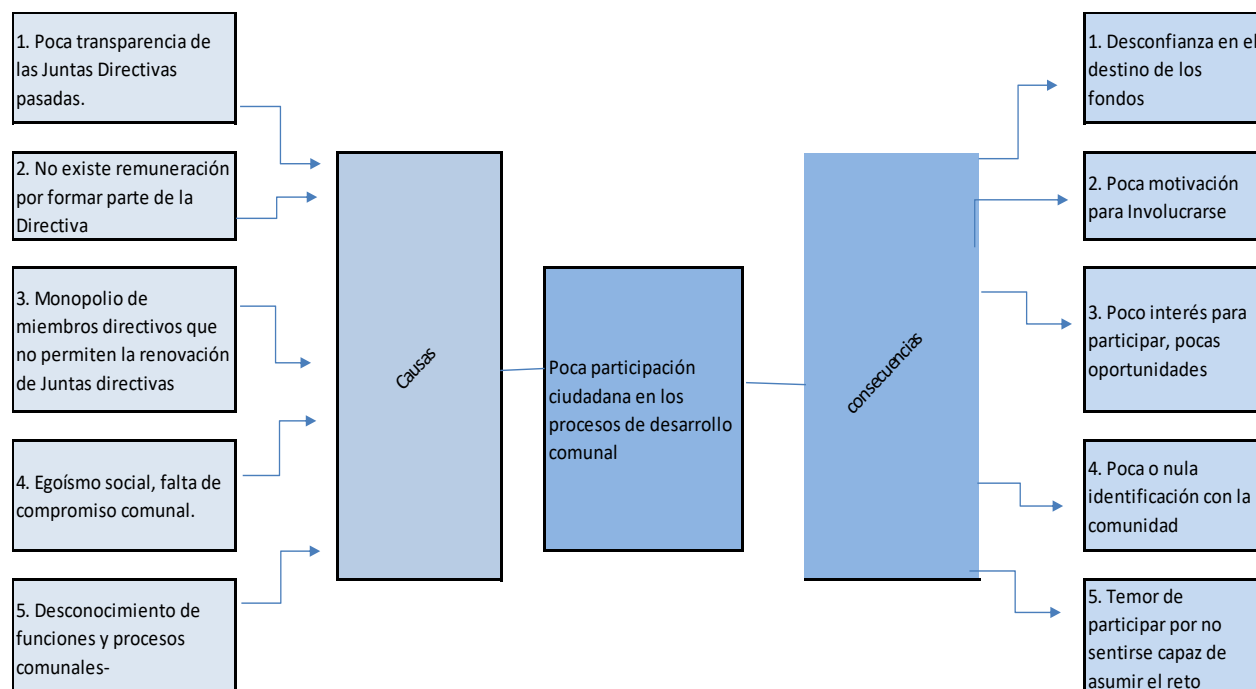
1. Poca transparencia de las Juntas Directivas pasadas.

2. No existe remuneración por formar parte de la Directiva

3. Monopolio de miembros directivos que no permiten la renovación de Juntas directivas

4. Egoísmo social, falta de compromiso comunal.

5. Desconocimiento de funciones y procesos comunales-

Causas

Poca participación ciudadana en los procesos de desarrollo comunal

consecuencias

1. Desconfianza en el destino de los fondos

2. Poca motivación para Involucrarse

3. Poco interés para participar, pocas oportunidades

4. Poca o nula identificación con la comunidad

5. Temor de participar por no sentirse capaz de asumir el reto